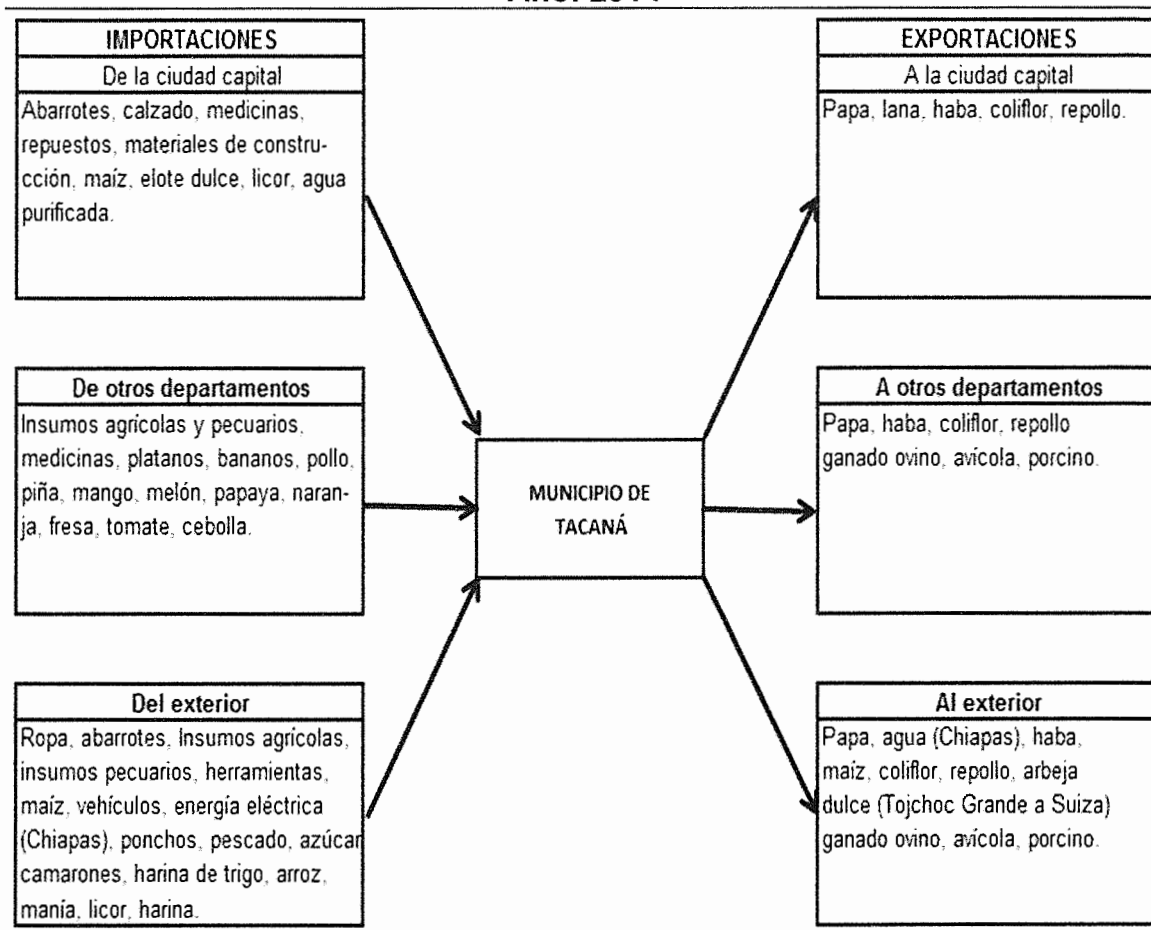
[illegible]

IMPORTACIONES

De la ciudad capital

Abarrotes, calzado, medicinas, repuestos, materiales de construcción, maíz, elote dulce, licor, agua purificada.

De otros departamentos

Insumos agrícolas y pecuarios, medicinas, platanos, bananos, pollo, piña, mango, melón, papaya, naranja, fresa, tomate, cebolla.

Del exterior

Ropa, abarrotes, Insumos agrícolas, insumos pecuarios, herramientas, maíz, vehículos, energía eléctrica (Chiapas), ponchos, pescado, azúcar camarones, harina de trigo, arroz, manía, licor, harina.

MUNICIPIO DE TACANÁ

EXPORTACIONES

A la ciudad capital

Papa, lana, haba, coliflor, repollo.

A otros departamentos

Papa, haba, coliflor, repollo ganado ovino, avícola, porcino.

Al exterior

Papa, agua (Chiapas), haba, maíz, coliflor, repollo, arbeja dulce (Tojchoc Grande a Suiza) ganado ovino, avícola, porcino.